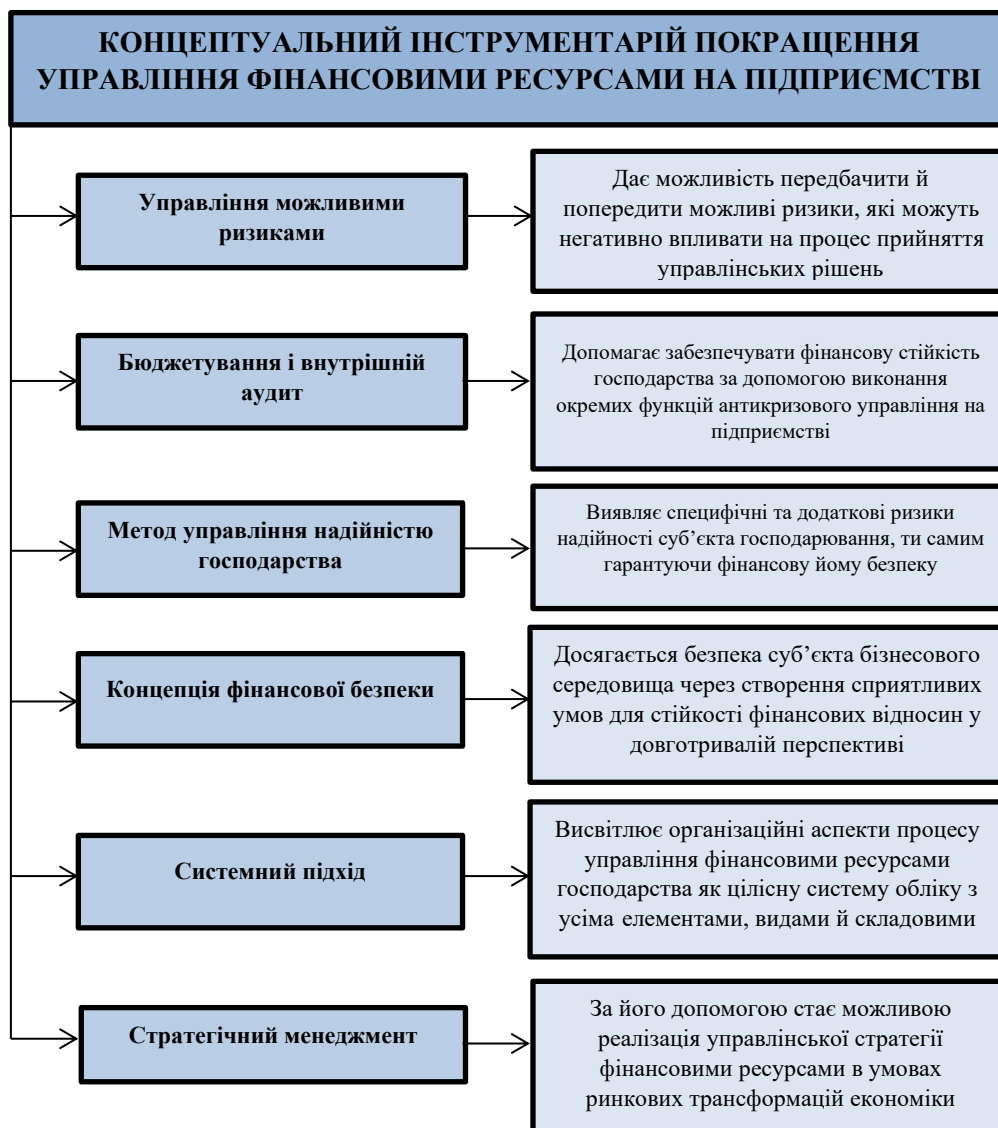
КОНЦЕПТУАЛЬНИЙ ІНСТРУМЕНТАРІЙ ПОКРАЩЕННЯ УПРАВЛІННЯ ФІНАНСОВИМИ РЕСУРСАМИ НА ПІДПРИЄМСТВІ

Управління можливими ризиками

Дає можливість передбачити й попередити можливі ризики, які можуть негативно впливати на процес прийняття управлінських рішень

Бюджетування і внутрішній аудит

Допомагає забезпечувати фінансову стійкість господарства за допомогою виконання окремих функцій антикризового управління на підприємстві

Метод управління надійністю господарства

Виявляє специфічні та додаткові ризики надійності суб'єкта господарювання, ти самим гарантуючи фінансову йому безпеку

Концепція фінансової безпеки

Досягається безпека суб'єкта бізнесового середовища через створення сприятливих умов для стійкості фінансових відносин у довготривалій перспективі

Системний підхід

Висвітлює організаційні аспекти процесу управління фінансовими ресурсами господарства як цілісну систему обліку з усіма елементами, видами й складовими

Стратегічний менеджмент

За його допомогою стає можливою реалізація управлінської стратегії фінансовими ресурсами в умовах ринкових трансформацій економіки